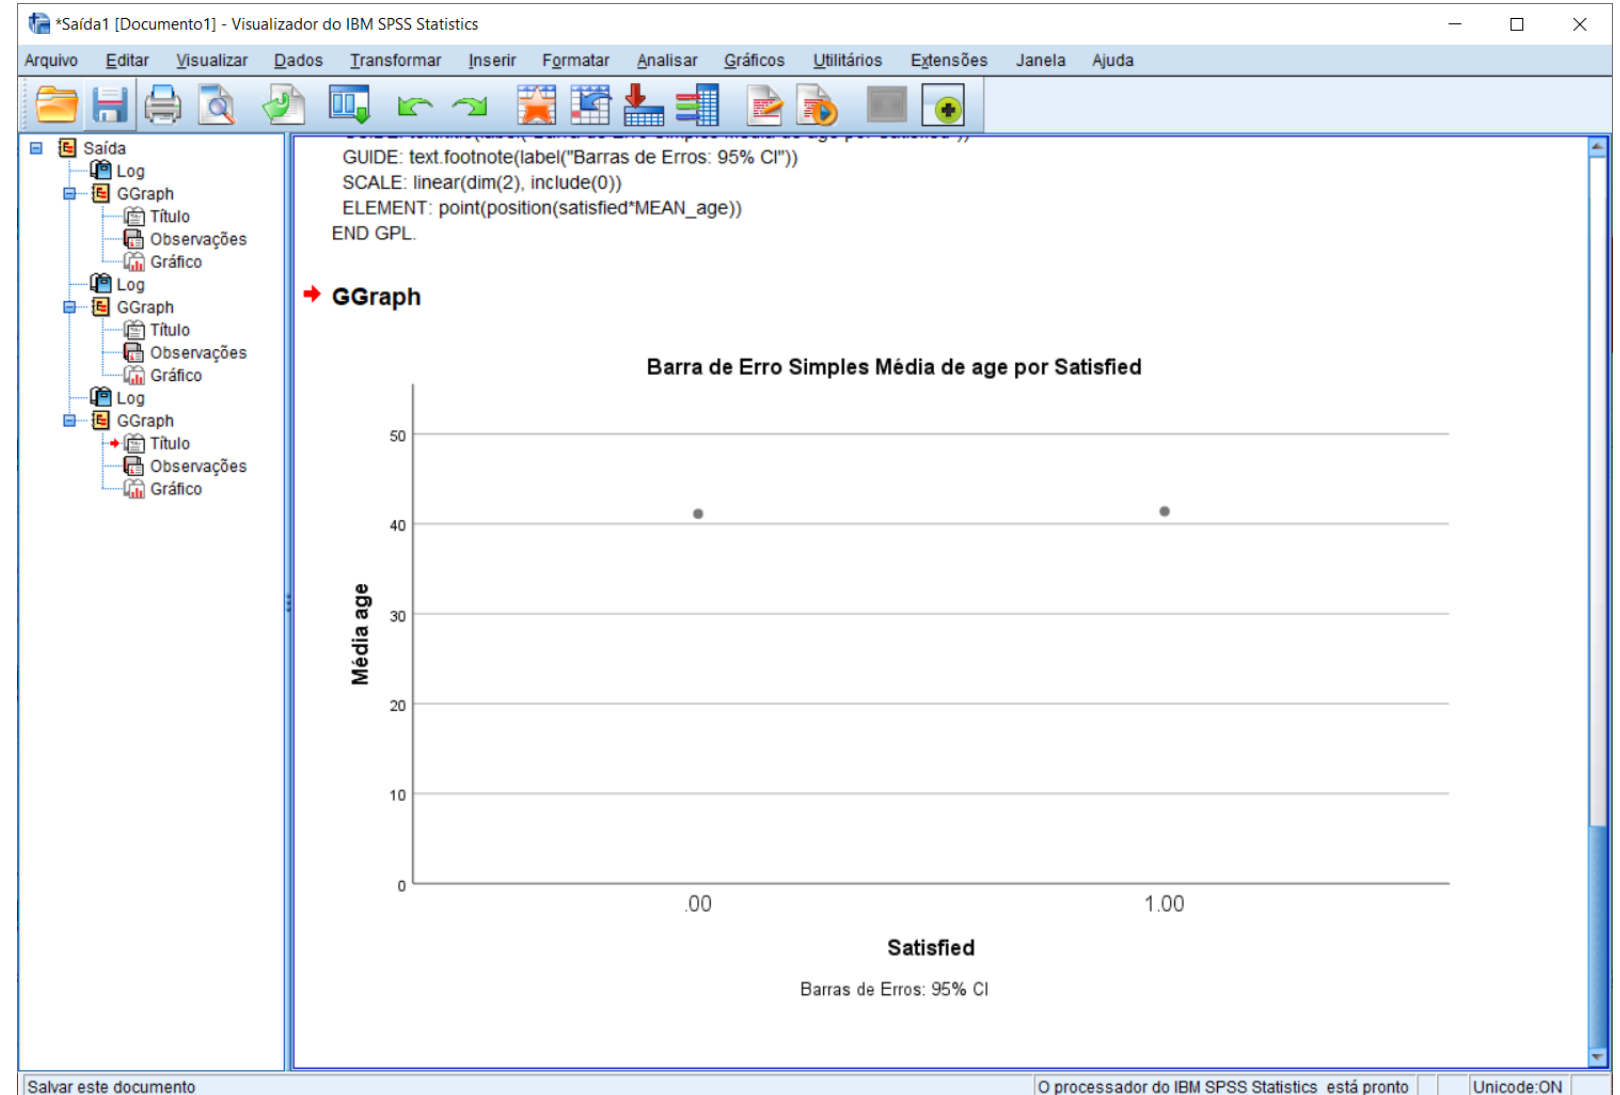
*Saída1 [Documento1] - Visualizador do IBM SPSS Statistics

Arquivo Editar Visualizar Dados Transformar Inserir Formatar Analisar Gráficos Utilitários Extensões Janela Ajuda

Saída
Log
GGraph
Título
Observações
Gráfico
Log
GGraph
Título
Observações
Gráfico
Log
GGraph
Título
Observações
Gráfico

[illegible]
GUIDE: text.footnote(label("Barras de Erros: 95% CI"))
SCALE: linear(dim(2), include(0))
ELEMENT: point(position(satisfied*MEAN_age))
END GPL.

GGraph

Barra de Erro Simples Média de age por Satisfied

Média age

50
40
30
20
10
0

.00
1.00

Satisfied

Barras de Erros: 95% CI

Salvar este documento
O processador do IBM SPSS Statistics está pronto
Unicode:ON